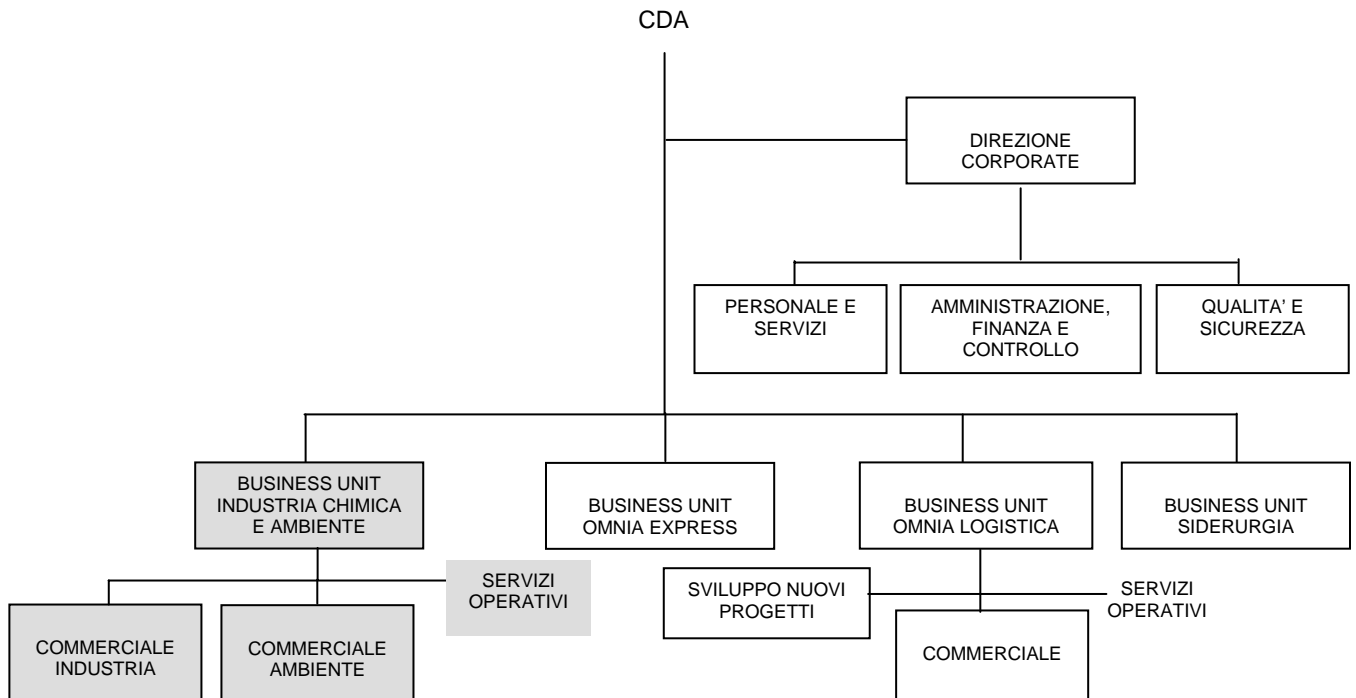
CDA

DIREZIONE CORPORATE

PERSONALE E SERVIZI

AMMINISTRAZIONE, FINANZA E CONTROLLO

QUALITA' E SICUREZZA

BUSINESS UNIT INDUSTRIA CHIMICA E AMBIENTE

BUSINESS UNIT OMNIA EXPRESS

BUSINESS UNIT OMNIA LOGISTICA

BUSINESS UNIT SIDERURGIA

SERVIZI OPERATIVI

COMMERCIALE INDUSTRIA

COMMERCIALE AMBIENTE

SVILUPPO NUOVI PROGETTI

SERVIZI OPERATIVI

COMMERCIALE